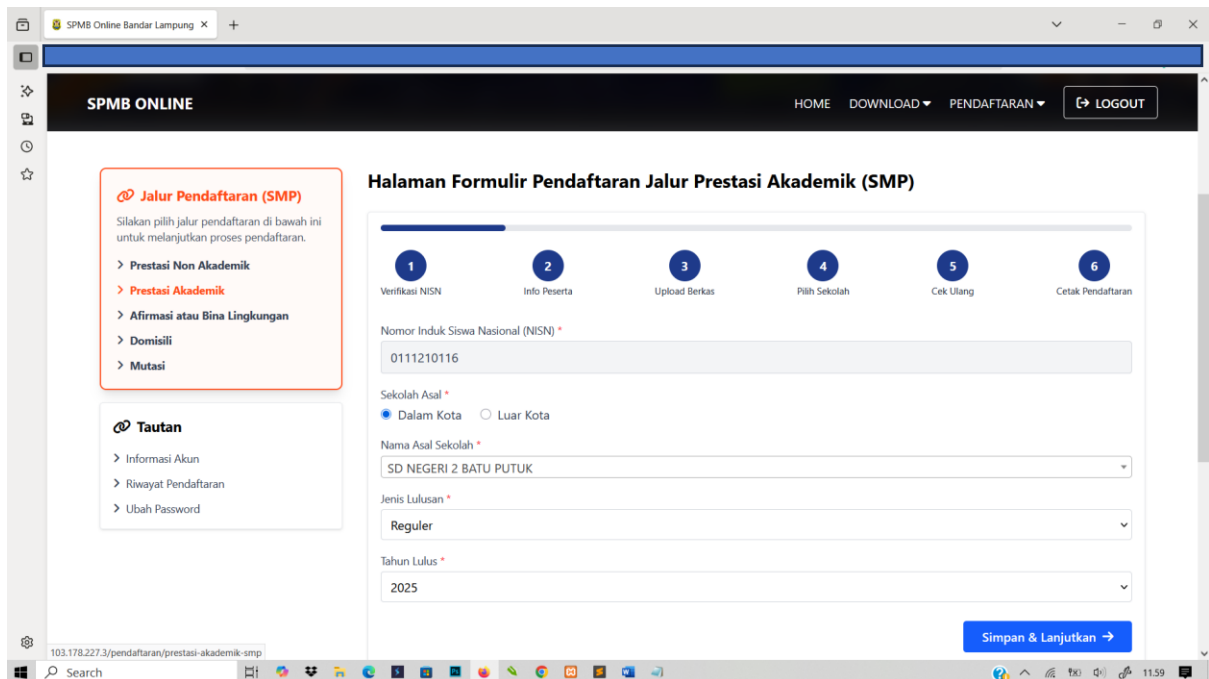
SPMB Online Bandar Lampung ×

SPMB ONLINE

HOME DOWNLOAD PENDAFTARAN LOGOUT

Jalur Pendaftaran (SMP)

Silakan pilih jalur pendaftaran di bawah ini untuk melanjutkan proses pendaftaran.

> Prestasi Non Akademik
> Prestasi Akademik
> Afirmasi atau Bina Lingkungan
> Domisili
> Mutasi

Tautan

> Informasi Akun
> Riwayat Pendaftaran
> Ubah Password

Halaman Formulir Pendaftaran Jalur Prestasi Akademik (SMP)

1 Verifikasi NISN
2 Info Peserta
3 Upload Berkas
4 Pilih Sekolah
5 Cek Ulang
6 Cetak Pendaftaran

Nomor Induk Siswa Nasional (NISN) *

0111210116

Sekolah Asal *

Dalam Kota Luar Kota

Nama Asal Sekolah *

SD NEGERI 2 BATU PUTUK

Jenis Lulusan *

Reguler

Tahun Lulus *

2025

Simpan & Lanjutkan →

103.178.227.3/pendaftaran/prestasi-akademik-smp

Search

11.59